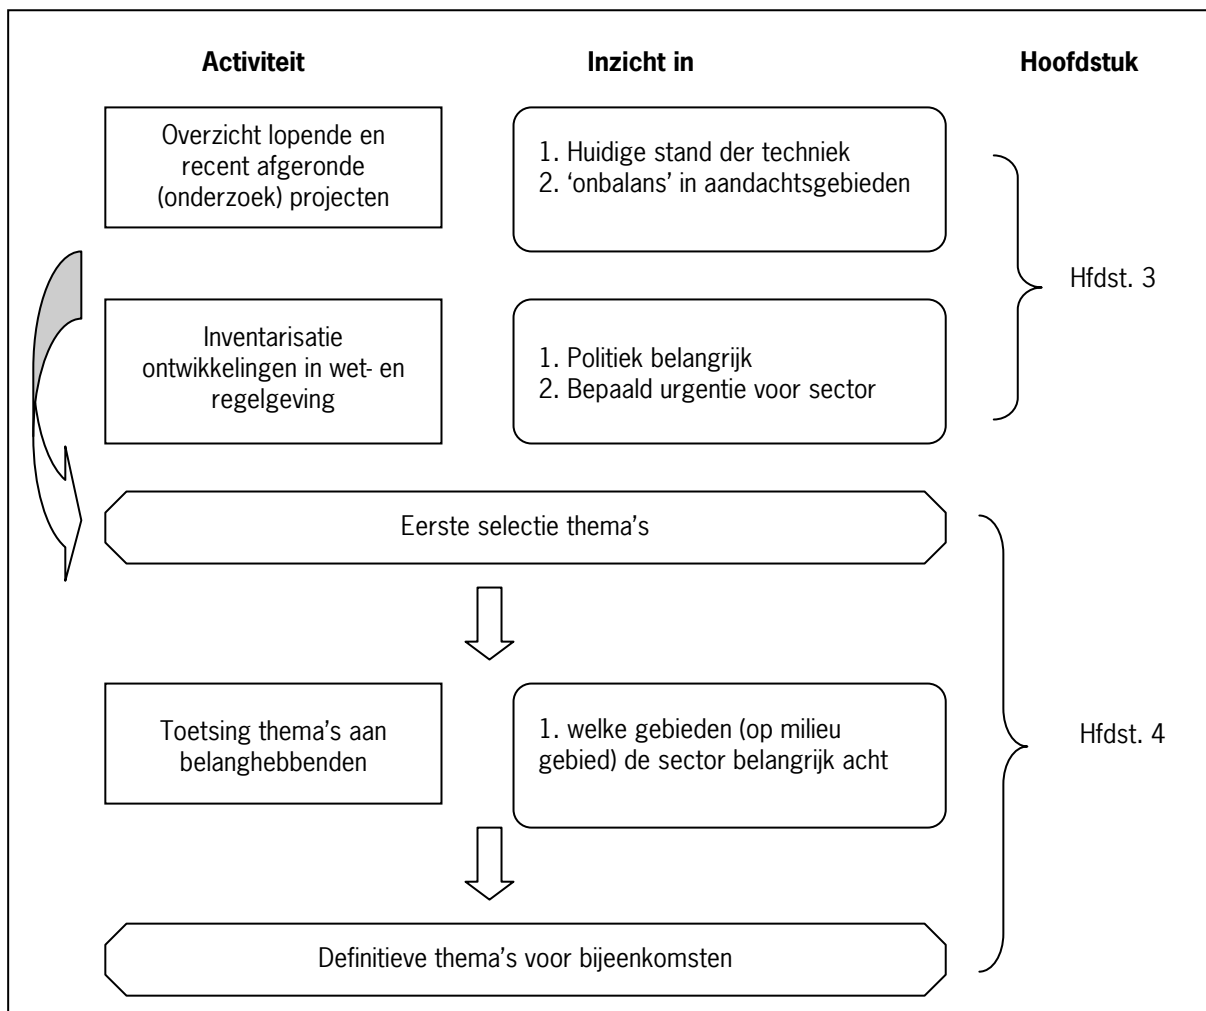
Activiteit

Inzicht in

Hoofdstuk

Overzicht lopende en recent afgeronde (onderzoek) projecten

1. Huidige stand der techniek
2. 'onbalans' in aandachtsgebieden

Hfdst. 3

Inventarisatie ontwikkelingen in wet- en regelgeving

1. Politiek belangrijk
2. Bepaald urgentie voor sector

Eerste selectie thema's

Toetsing thema's aan belanghebbenden

1. welke gebieden (op milieu gebied) de sector belangrijk acht

Hfdst. 4

Definitieve thema's voor bijeenkomsten